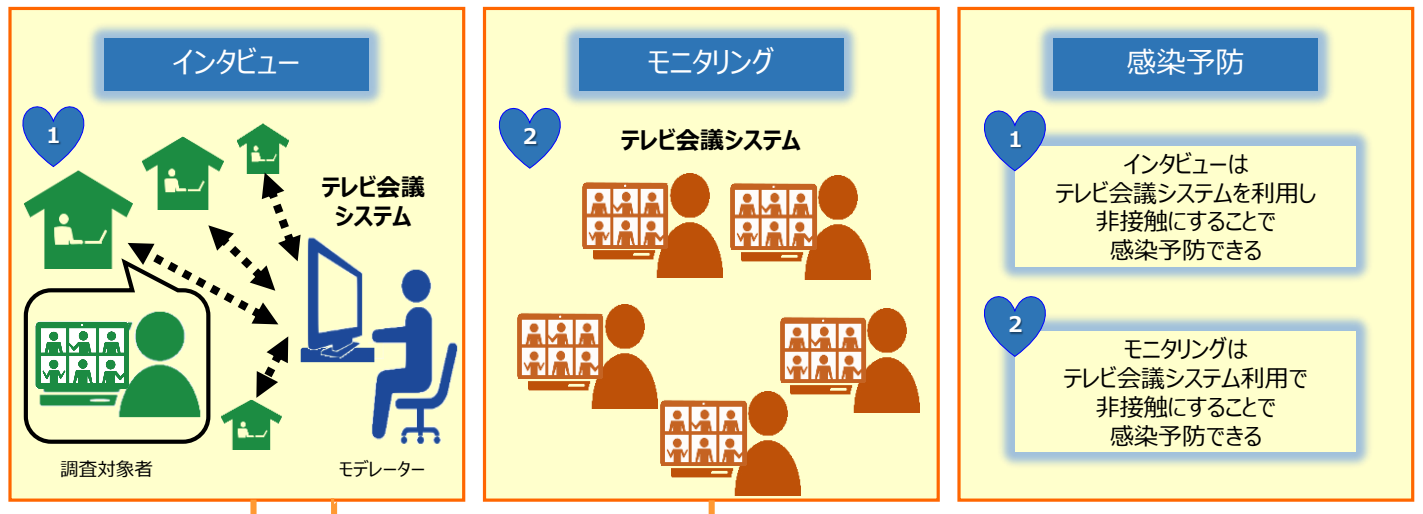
インタビュー

1

テレビ会議システム

調査対象者

モデレーター

モニタリング

2

テレビ会議システム

感染予防

1

インタビューは
テレビ会議システムを利用し
非接触にすることで
感染予防できる

2

モニタリングは
テレビ会議システム利用で
非接触にすることで
感染予防できる